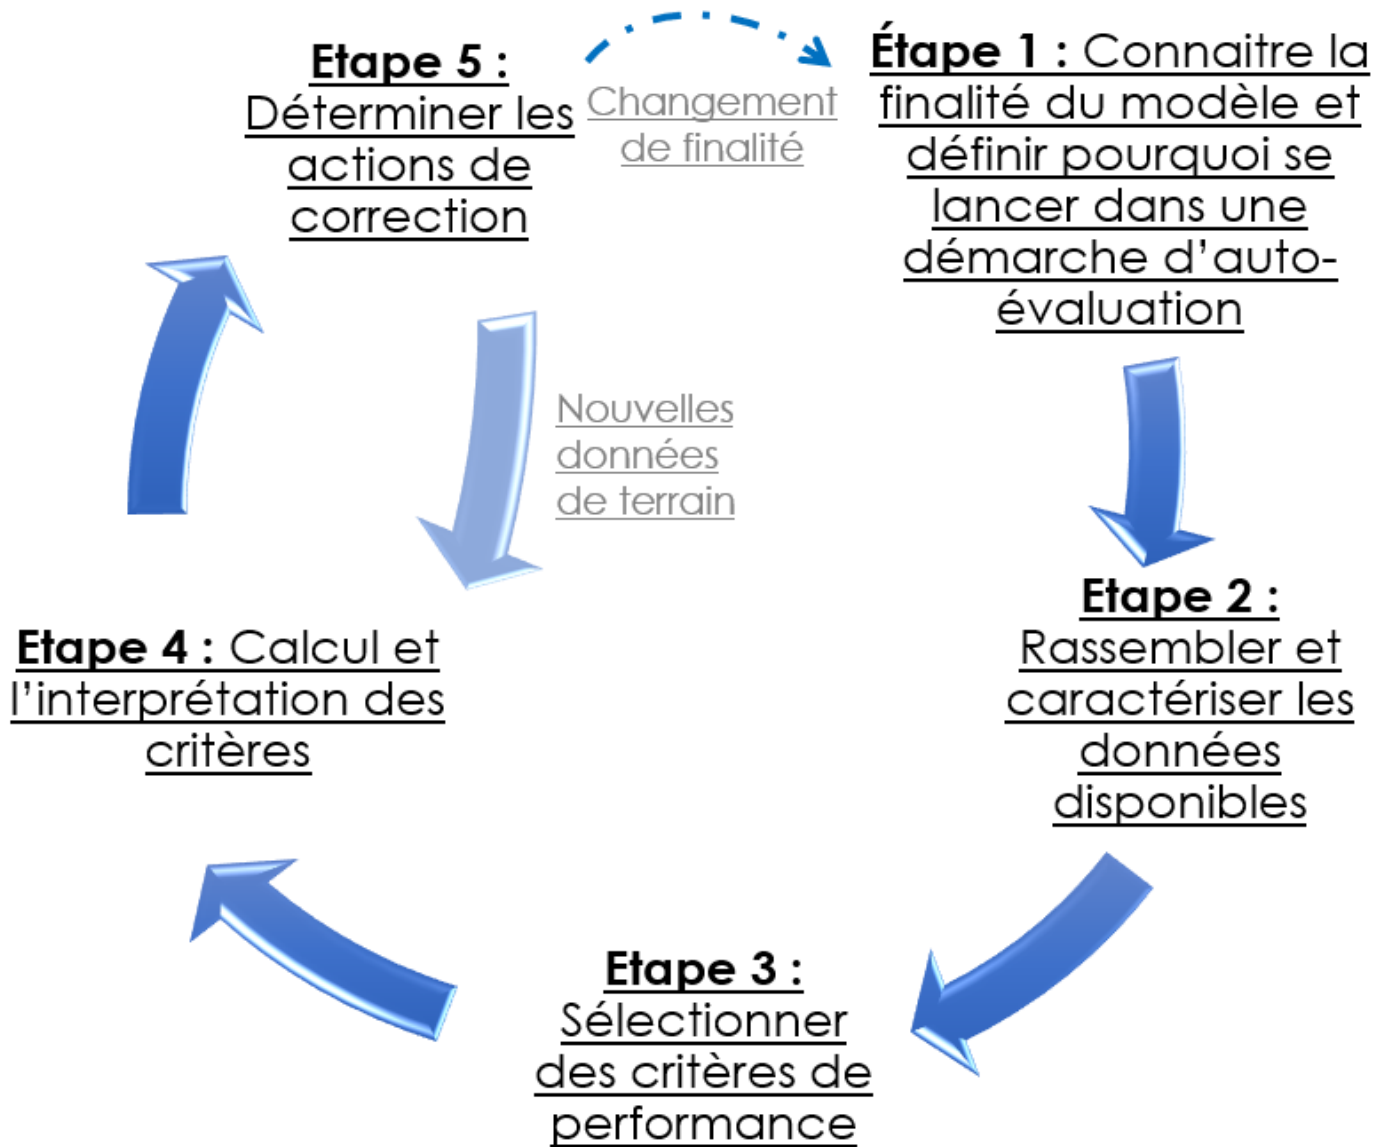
Étape 1 : Connaitre la finalité du modèle et définir pourquoi se lancer dans une démarche d'auto-évaluation

Etape 2 : Rassembler et caractériser les données disponibles

Etape 3 : Sélectionner des critères de performance

Etape 4 : Calcul et l'interprétation des critères

Etape 5 : Déterminer les actions de correction

Changement de finalité

Nouvelles données de terrain